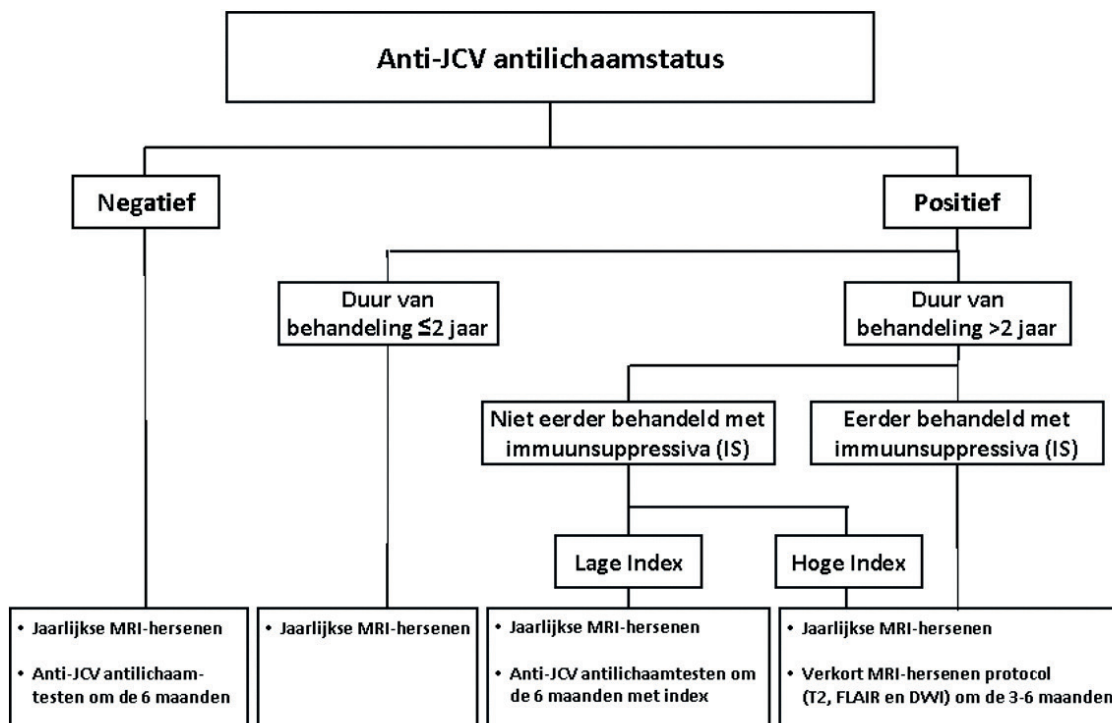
Anti-JCV antilichaamstatus

Negatief

Positief

Duur van behandeling ≤2 jaar

Duur van behandeling >2 jaar

Niet eerder behandeld met immuunsuppressiva (IS)

Eerder behandeld met immuunsuppressiva (IS)

Lage Index

Hoge Index

• Jaarlijkse MRI-hersenen

• Anti-JCV antilichaamtesten om de 6 maanden

• Jaarlijkse MRI-hersenen

• Jaarlijkse MRI-hersenen

• Anti-JCV antilichaamtesten om de 6 maanden met index

• Jaarlijkse MRI-hersenen

• Verkort MRI-hersenen protocol (T2, FLAIR en DWI) om de 3-6 maanden